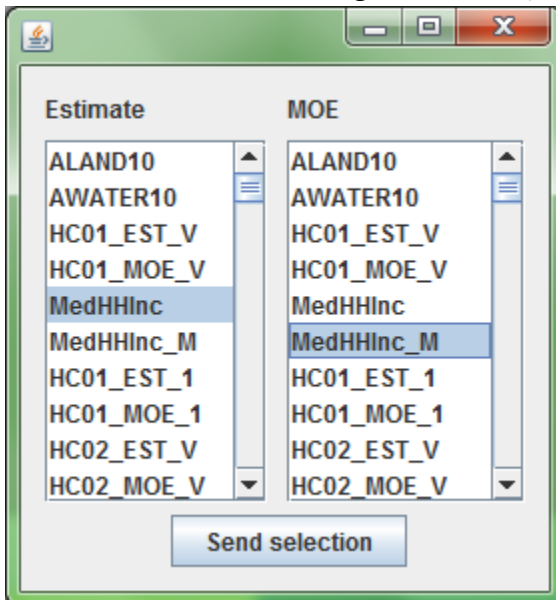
Estimate

ALAND10
AWATER10
HC01_EST_V
HC01_MOE_V
MedHHInc
MedHHInc_M
HC01_EST_1
HC01_MOE_1
HC02_EST_V
HC02_MOE_V

MOE

ALAND10
AWATER10
HC01_EST_V
HC01_MOE_V
MedHHInc
MedHHInc_M
HC01_EST_1
HC01_MOE_1
HC02_EST_V
HC02_MOE_V

Send selection